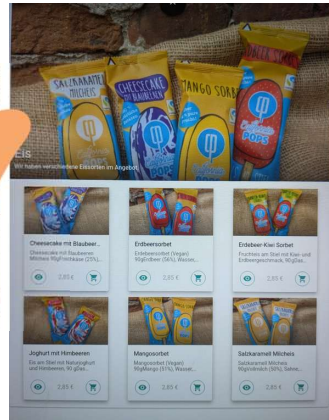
SALZKARAMEL MILCHEIS
CHEESECAKE BLAUBEEREN
MANGO SORBET
ERDBEER POPS

EIS
Wir haben verschiedene Eissorten im Angebot.

Cheesecake mit Blaubeer...
Cheesecake mit Blaubeeren Milcheis 90g/Fruchteisw (20%)...
2,85 €

Erdbeersorbet
Erdbeersorbet (Vegan) 90g/Erdbeer (56%), Wasser,...
2,85 €

Erdbeer-Kiwi Sorbet
Fruchteis am Stiel mit Kiwi- und Erdbeergeschmack, 90 g/Wa...
2,85 €

Joghurt mit Himbeeren
Eis am Stiel mit Naturjoghurt und Himbeeren, 90 g/Was...
2,85 €

Mangosorbet
Mangosorbet (Vegan) 90g/Mango (51%), Wasser,...
2,85 €

Salzkaramell Milcheis
Salzkaramell Milcheis 90g/Vollmilch (56%), Sahne,...
2,85 €